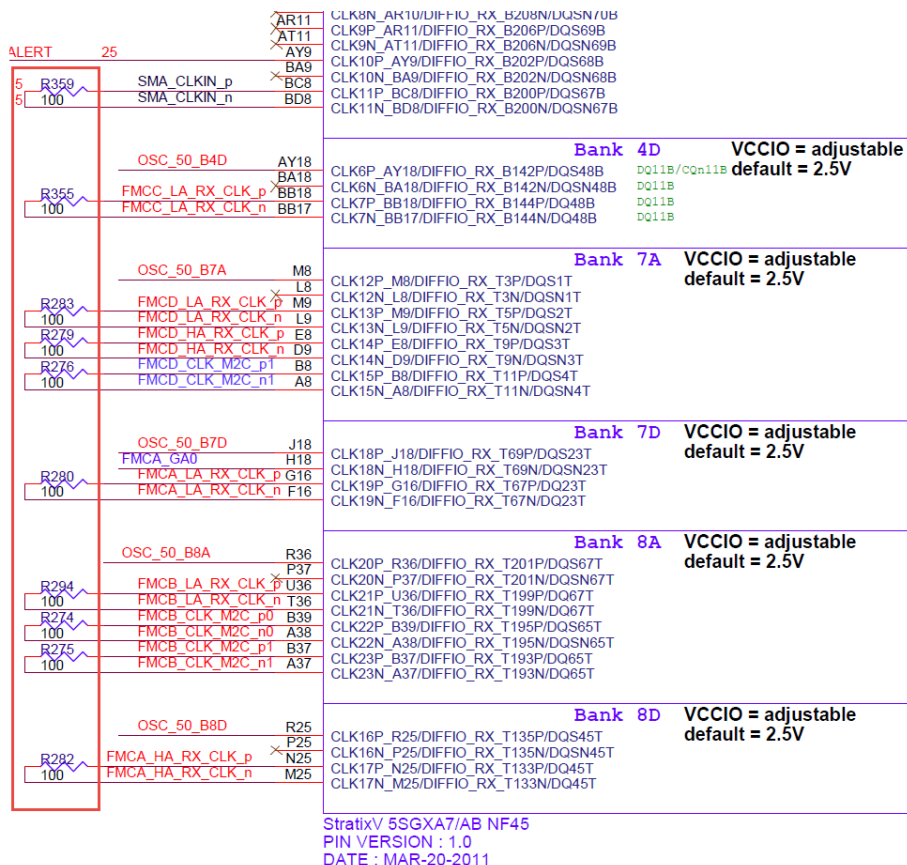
AR11 CLK8N_AR10/DIFFIO_RX_B208N/DQSN70B
AT11 CLK9P_AR11/DIFFIO_RX_B206P/DQS69B
ALERT 25
AY9 CLK9N_AT11/DIFFIO_RX_B206N/DQSN69B
BA9 CLK10P_AY9/DIFFIO_RX_B202P/DQS68B
5 R359 SMA_CLKIN_p BC8 CLK10N_BA9/DIFFIO_RX_B202N/DQSN68B
5 100 SMA_CLKIN_n BD8 CLK11P_BC8/DIFFIO_RX_B200P/DQS67B
CLK11N_BD8/DIFFIO_RX_B200N/DQSN67B

Bank 4D VCCIO = adjustable default = 2.5V

OSC_50_B4D AY18
BA18 CLK6P_AY18/DIFFIO_RX_B142P/DQS48B DQ11B/CQn11B
R355 FMCC_LA_RX_CLK_p BB18 CLK6N_BA18/DIFFIO_RX_B142N/DQSN48B DQ11B
100 FMCC_LA_RX_CLK_n BB17 CLK7P_BB18/DIFFIO_RX_B144P/DQ48B DQ11B
CLK7N_BB17/DIFFIO_RX_B144N/DQ48B DQ11B

Bank 7A VCCIO = adjustable default = 2.5V

OSC_50_B7A M8
L8 CLK12P_M8/DIFFIO_RX_T3P/DQS1T
R283 FMCD_LA_RX_CLK_p M9 CLK12N_L8/DIFFIO_RX_T3N/DQSN1T
100 FMCD_LA_RX_CLK_n L9 CLK13P_M9/DIFFIO_RX_T5P/DQS2T
R279 FMCD_HA_RX_CLK_p E8 CLK13N_L9/DIFFIO_RX_T5N/DQSN2T
100 FMCD_HA_RX_CLK_n D9 CLK14P_E8/DIFFIO_RX_T9P/DQS3T
R276 FMCD_CLK_M2C_p1 B8 CLK14N_D9/DIFFIO_RX_T9N/DQSN3T
100 FMCD_CLK_M2C_n1 A8 CLK15P_B8/DIFFIO_RX_T11P/DQS4T
CLK15N_A8/DIFFIO_RX_T11N/DQSN4T

Bank 7D VCCIO = adjustable default = 2.5V

OSC_50_B7D J18
FMCA_GA0 H18 CLK18P_J18/DIFFIO_RX_T69P/DQS23T
R280 FMCA_LA_RX_CLK_p G16 CLK18N_H18/DIFFIO_RX_T69N/DQSN23T
100 FMCA_LA_RX_CLK_n F16 CLK19P_G16/DIFFIO_RX_T67P/DQ23T
CLK19N_F16/DIFFIO_RX_T67N/DQ23T

Bank 8A VCCIO = adjustable default = 2.5V

OSC_50_B8A R36
P37 CLK20P_R36/DIFFIO_RX_T201P/DQS67T
R294 FMCB_LA_RX_CLK_p U36 CLK20N_P37/DIFFIO_RX_T201N/DQSN67T
100 FMCB_LA_RX_CLK_n T36 CLK21P_U36/DIFFIO_RX_T199P/DQ67T
R274 FMCB_CLK_M2C_p0 B39 CLK21N_T36/DIFFIO_RX_T199N/DQ67T
100 FMCB_CLK_M2C_n0 A38 CLK22P_B39/DIFFIO_RX_T195P/DQS65T
R275 FMCB_CLK_M2C_p1 B37 CLK22N_A38/DIFFIO_RX_T195N/DQSN65T
100 FMCB_CLK_M2C_n1 A37 CLK23P_B37/DIFFIO_RX_T193P/DQ65T
CLK23N_A37/DIFFIO_RX_T193N/DQ65T

Bank 8D VCCIO = adjustable default = 2.5V

OSC_50_B8D R25
P25 CLK16P_R25/DIFFIO_RX_T135P/DQS45T
R282 FMCA_HA_RX_CLK_p N25 CLK16N_P25/DIFFIO_RX_T135N/DQSN45T
100 FMCA_HA_RX_CLK_n M25 CLK17P_N25/DIFFIO_RX_T133P/DQ45T
CLK17N_M25/DIFFIO_RX_T133N/DQ45T

StratixV 5SGXA7/AB NF45
PIN VERSION : 1.0
DATE : MAR-20-2011